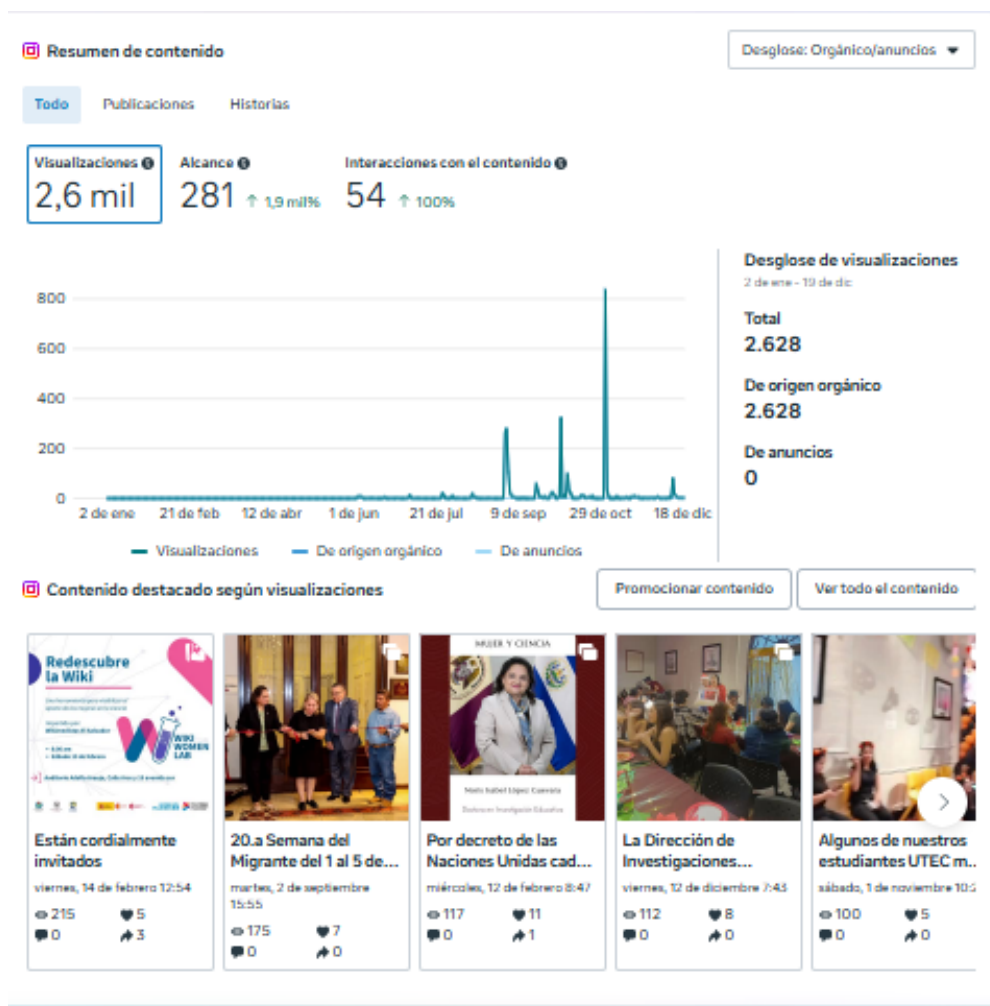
Resumen de contenido

Desglose: Orgánico/anuncios

Todo Publicaciones Historias

Visualizaciones
2,6 mil

Alcance
281 ↑ 1,9 mil%

Interacciones con el contenido
54 ↑ 100%

800
600
400
200
0

2 de ene 21 de feb 12 de abr 1 de jun 21 de jul 9 de sep 29 de oct 18 de dic

Visualizaciones De origen orgánico De anuncios

Desglose de visualizaciones
2 de ene - 19 de dic

Total
2.628

De origen orgánico
2.628

De anuncios
0

Contenido destacado según visualizaciones

Promocionar contenido

Ver todo el contenido

Redescubre la Wiki

WIKI WOMEN LAB

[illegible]

MUJER Y CIENCIA

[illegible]

Están cordialmente invitados
viernes, 14 de febrero 12:54
215 5
0 3

20.a Semana del Migrante del 1 al 5 de...
martes, 2 de septiembre 15:55
175 7
0 0

Por decreto de las Naciones Unidas cad...
miércoles, 12 de febrero 8:47
117 11
0 1

La Dirección de Investigaciones...
viernes, 12 de diciembre 7:43
112 8
0 0

Algunos de nuestros estudiantes UTEC m...
sábado, 1 de noviembre 10:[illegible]
100 5
0 0